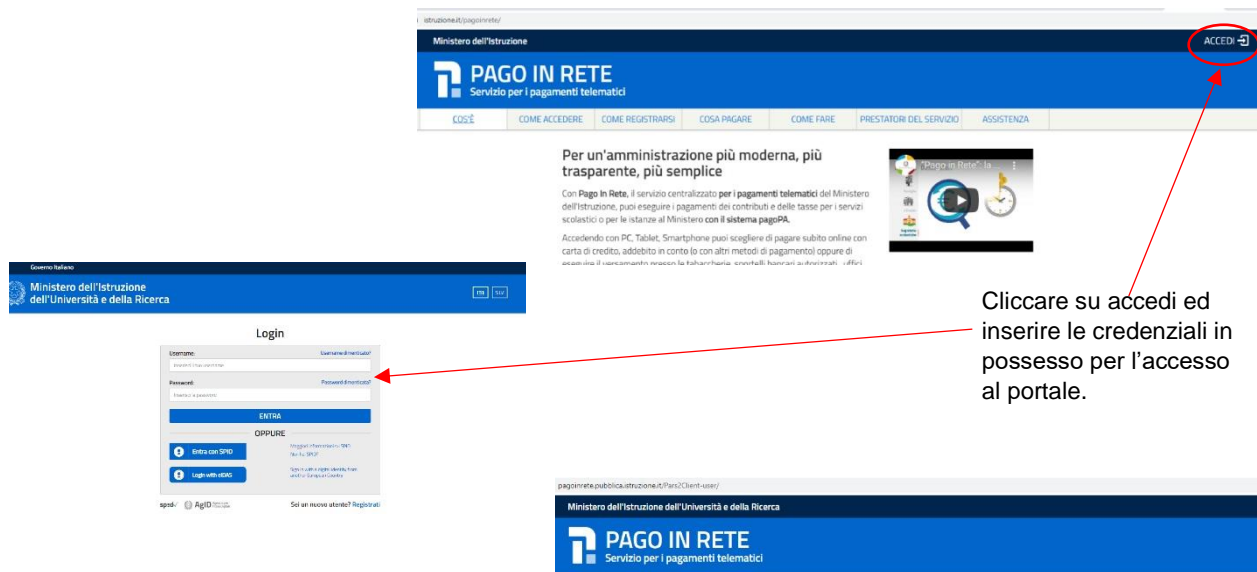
istruzione.it/pagoinrete/

Ministero dell'Istruzione

ACCEDI

PAGO IN RETE
Servizio per i pagamenti telematici

COS'È | COME ACCEDERE | COME REGISTRARSI | COSA PAGARE | COME FARE | PRESTATORI DEL SERVIZIO | ASSISTENZA

Per un'amministrazione più moderna, più trasparente, più semplice

Con Pago In Rete, il servizio centralizzato per i pagamenti telematici del Ministero dell'Istruzione, puoi eseguire i pagamenti dei contributi e delle tasse per i servizi scolastici o per le istanze al Ministero con il sistema pagoPA.

Accedendo con PC, Tablet, Smartphone puoi scegliere di pagare subito online con carta di credito, addebito in conto (o con altri metodi di pagamento) oppure di eseguire il versamento presso le tabaccherie, sportelli bancari autorizzati, uffici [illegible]

"Pago in Rete": la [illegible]

Governo Italiano

Ministero dell'Istruzione dell'Università e della Ricerca

ITA | ENG

Login

Username
Username dimenticato?
Inserisci il tuo username

Password
Password dimenticata?
Inserisci la password

ENTRA

OPPURE

Entra con SPID
Maggiori informazioni su SPID
Non hai SPID?

Login with eIDAS
Sign in with a digital identity from another European Country

spid AgID

Sei un nuovo utente? Registrati

Cliccare su accedi ed inserire le credenziali in possesso per l'accesso al portale.

pagoinrete.pubblica.istruzione.it/Pars2Client-user/

Ministero dell'Istruzione dell'Università e della Ricerca

PAGO IN RETE
Servizio per i pagamenti telematici